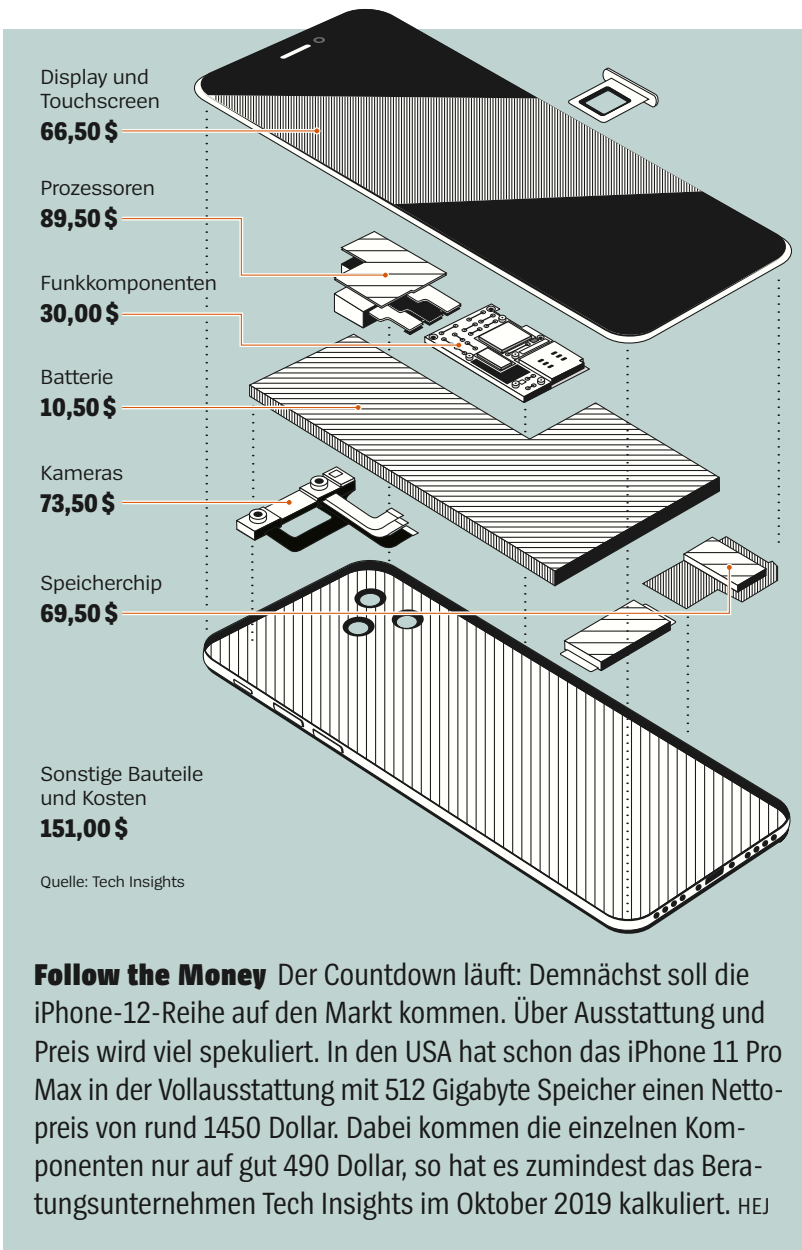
Display und Touchscreen
66,50 $

Prozessoren
89,50 $

Funkkomponenten
30,00 $

Batterie
10,50 $

Kameras
73,50 $

Speicherchip
69,50 $

Sonstige Bauteile und Kosten
151,00 $

Quelle: Tech Insights

**Follow the Money** Der Countdown läuft: Demnächst soll die iPhone-12-Reihe auf den Markt kommen. Über Ausstattung und Preis wird viel spekuliert. In den USA hat schon das iPhone 11 Pro Max in der Vollausstattung mit 512 Gigabyte Speicher einen Nettopreis von rund 1450 Dollar. Dabei kommen die einzelnen Komponenten nur auf gut 490 Dollar, so hat es zumindest das Beratungsunternehmen Tech Insights im Oktober 2019 kalkuliert. HEJ